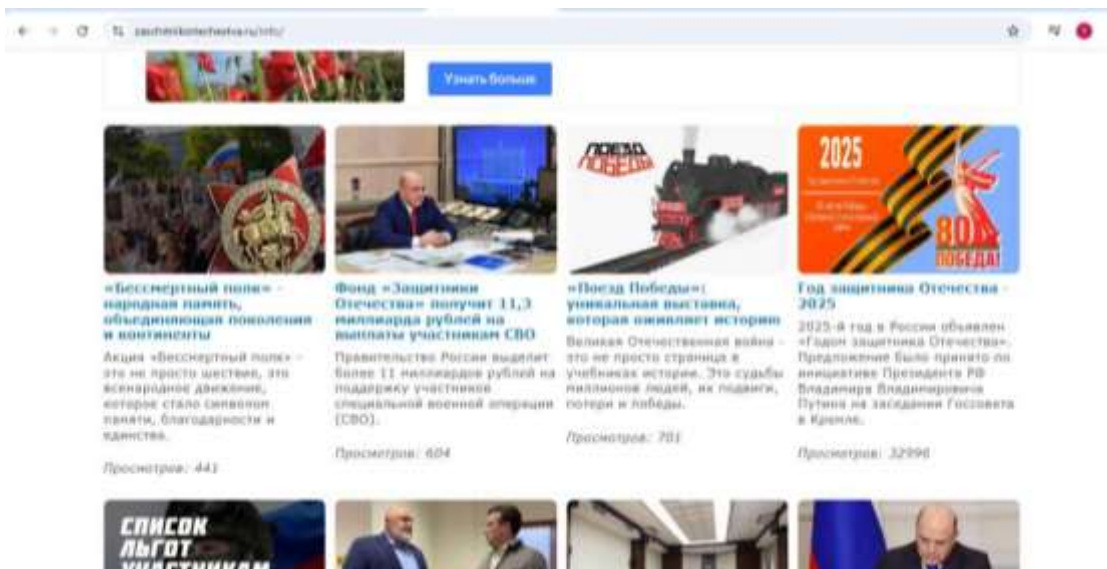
zashchitnikiotechestva.ru/info/

Узнать больше

«Бессмертный полк» - народная память, объединяющая поколения и континенты

Акция «Бессмертный полк» - это не просто шествие, это всенародное движение, которое стало символом памяти, благодарности и единства.

Просмотров: 441

Фонд «Защитники Отечества» получит 11,3 миллиарда рублей на выплаты участникам СВО

Правительство России выделит более 11 миллиардов рублей на поддержку участников специальной военной операции (СВО).

Просмотров: 604

ПОЕЗД ПОБЕДЫ

«Поезд Победы»: уникальная выставка, которая оживляет историю

Великая Отечественная война - это не просто страница в учебниках истории. Это судьбы миллионов людей, их подвиги, потери и победы.

Просмотров: 701

2025

80 ПОБЕДА!

Год защитника Отечества - 2025

2025-й год в России объявлен «Годом защитника Отечества». Предложение было принято по инициативе Президента РФ Владимира Владимировича Путина на заседании Госсовета в Кремле.

Просмотров: 32996

СПИСОК ЛЬГОТ УЧАСТНИКАМ